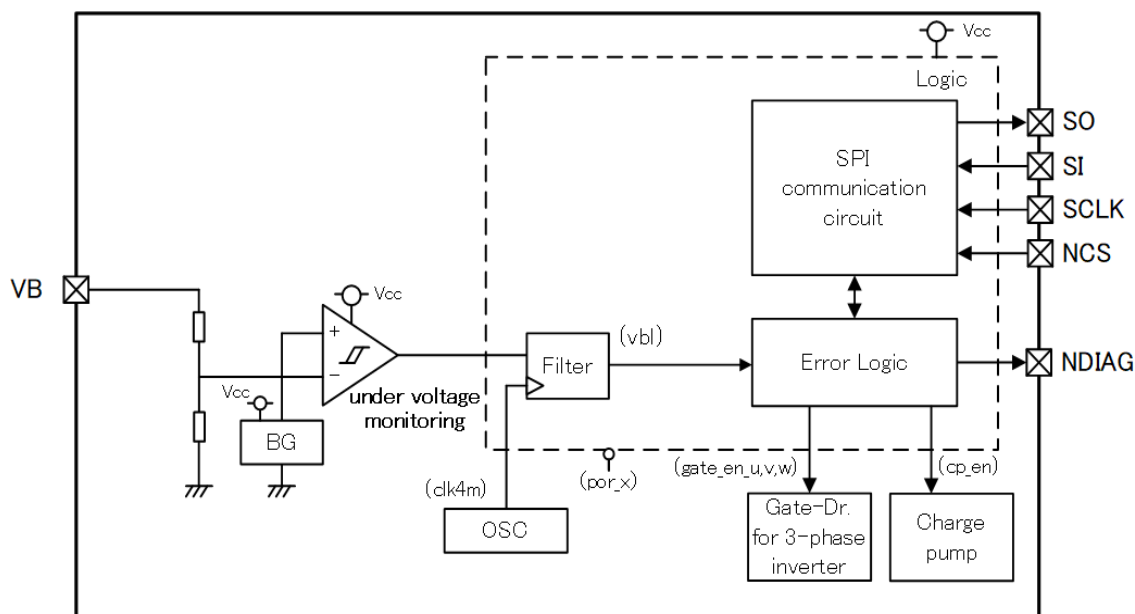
Vcc
Logic
SO
SPI communication circuit
SI
SCLK
NCS
VB
Vcc
+
−
(vbl)
Filter
Error Logic
NDIAG
Vcc
under voltage monitoring
BG
(gate_en_u,v,w)
(cp_en)
(por_x)
(clk4m)
OSC
Gate-Dr. for 3-phase inverter
Charge pump